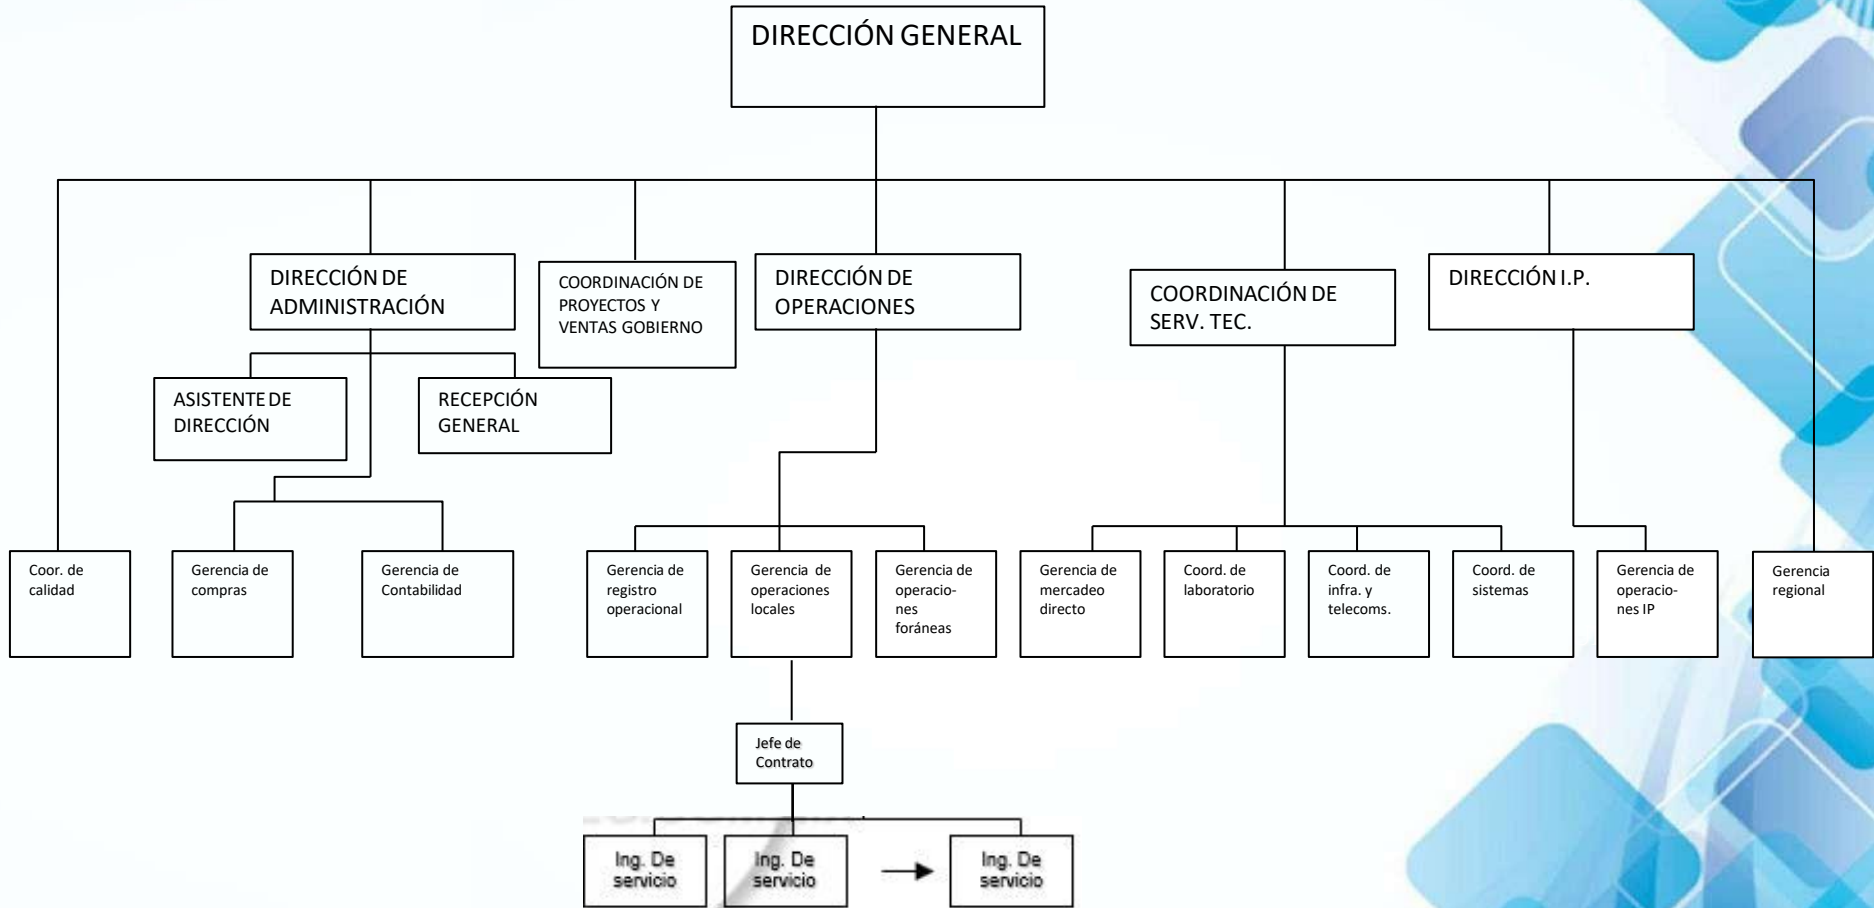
DIRECCIÓN GENERAL

DIRECCIÓN DE ADMINISTRACIÓN

COORDINACIÓN DE PROYECTOS Y VENTAS GOBIERNO

DIRECCIÓN DE OPERACIONES

COORDINACIÓN DE SERV. TEC.

DIRECCIÓN I.P.

ASISTENTE DE DIRECCIÓN

RECEPCIÓN GENERAL

Coor. de calidad

Gerencia de compras

Gerencia de Contabilidad

Gerencia de registro operacional

Gerencia de operaciones locales

Gerencia de operacio-nes foráneas

Gerencia de mercadeo directo

Coord. de laboratorio

Coord. de infra. y telecoms.

Coord. de sistemas

Gerencia de operacio-nes IP

Gerencia regional

Jefe de Contrato

Ing. De servicio

Ing. De servicio

Ing. De servicio